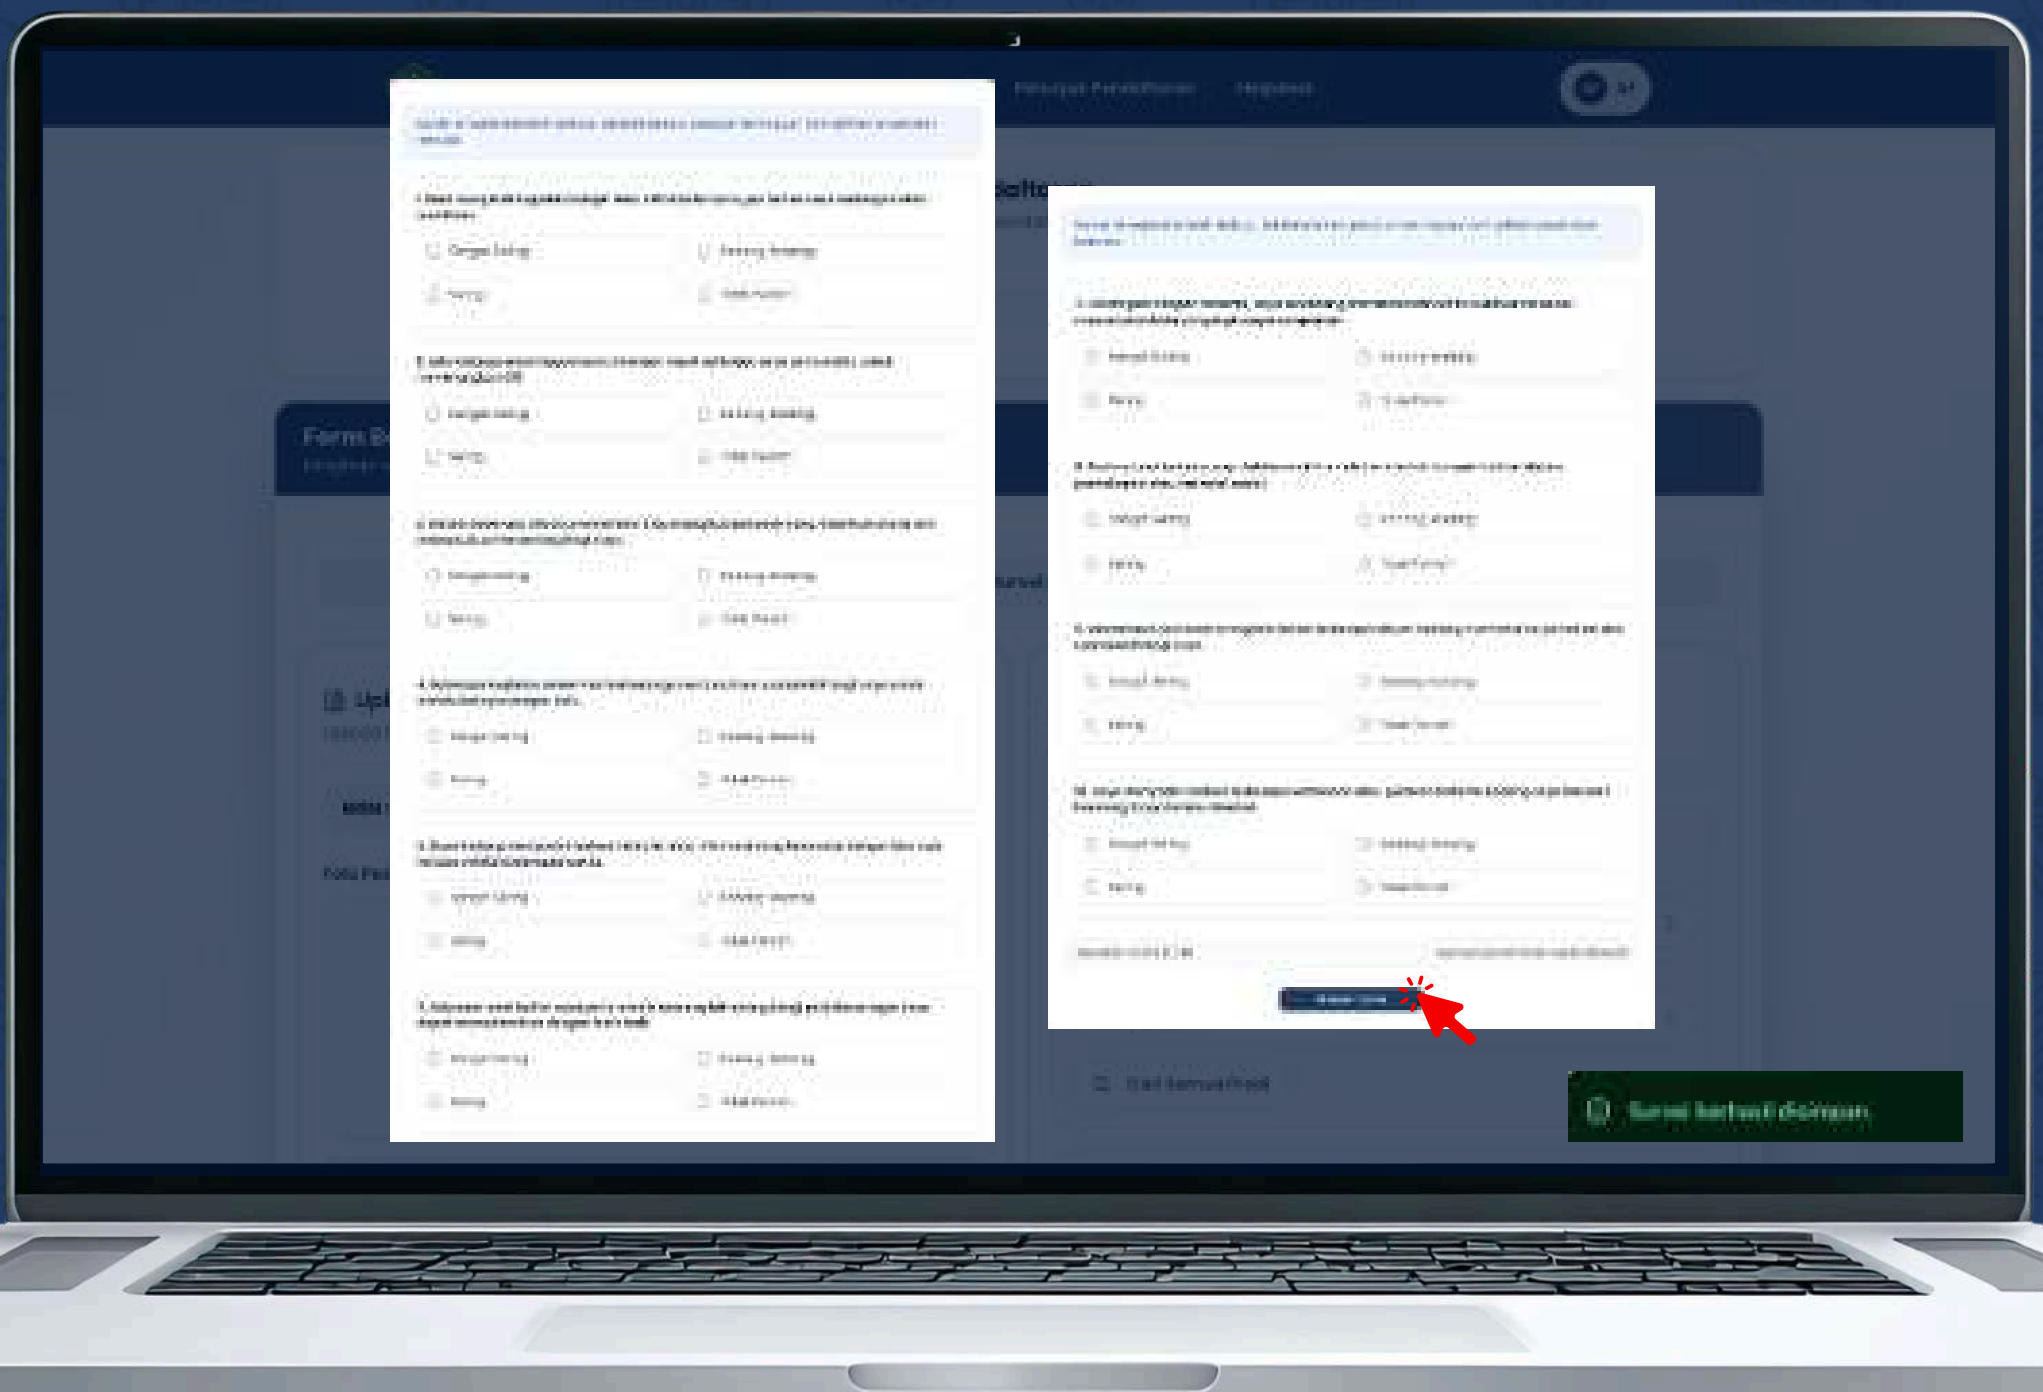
Riwayat Pendaftaran   Pengaturan

Form B

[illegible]

1. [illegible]
Sangat Setuju   Kurang Setuju
Setuju   Tidak Setuju

2. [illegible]
Sangat Setuju   Kurang Setuju
Setuju   Tidak Setuju

3. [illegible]
Sangat Setuju   Kurang Setuju
Setuju   Tidak Setuju

4. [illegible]
Sangat Setuju   Kurang Setuju
Setuju   Tidak Setuju

5. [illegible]
Sangat Setuju   Kurang Setuju
Setuju   Tidak Setuju

6. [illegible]
Sangat Setuju   Kurang Setuju
Setuju   Tidak Setuju

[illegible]

7. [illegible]
Sangat Setuju   Kurang Setuju
Setuju   Tidak Setuju

8. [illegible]
Sangat Setuju   Kurang Setuju
Setuju   Tidak Setuju

9. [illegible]
Sangat Setuju   Kurang Setuju
Setuju   Tidak Setuju

10. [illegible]
Sangat Setuju   Kurang Setuju
Setuju   Tidak Setuju

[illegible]

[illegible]

Survei berhasil disimpan